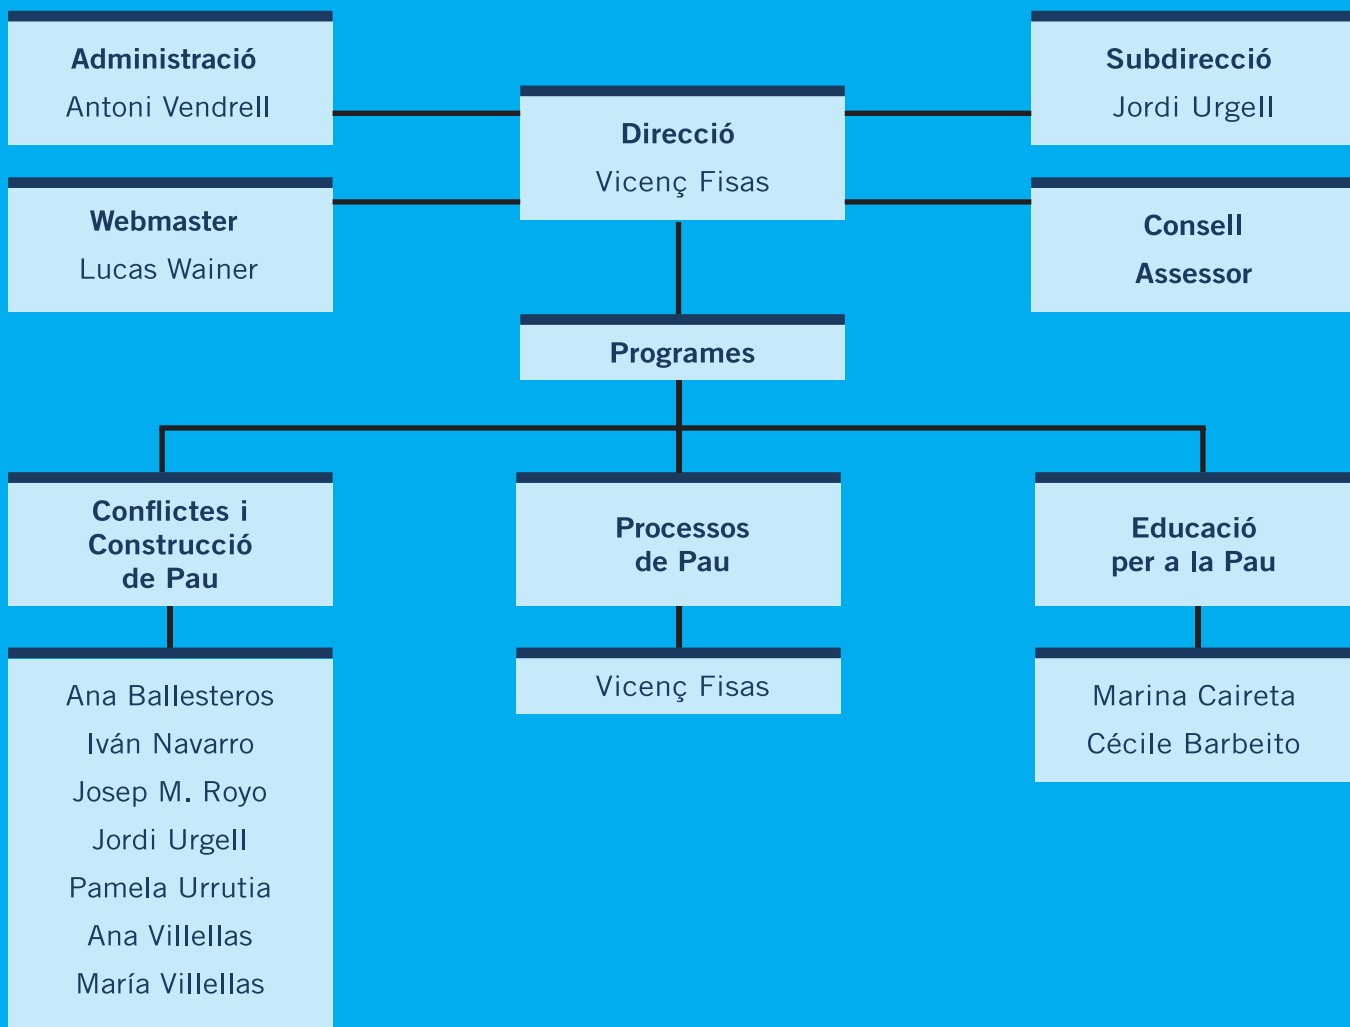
Administració
Antoni Vendrell

Direcció
Vicenç Fisas

Subdirecció
Jordi Urgell

Webmaster
Lucas Wainer

Consell
Assessor

Programes

Conflictes i Construcció de Pau

Processos de Pau

Educació per a la Pau

Ana Ballesteros
Iván Navarro
Josep M. Royo
Jordi Urgell
Pamela Urrutia
Ana Villellas
María Villellas

Vicenç Fisas

Marina Caireta
Cécile Barbeito